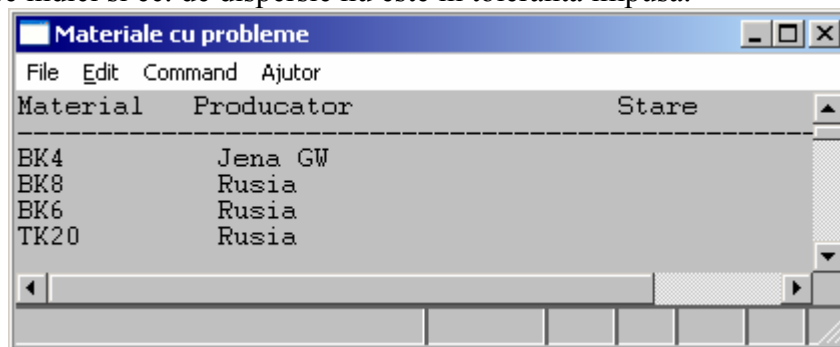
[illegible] indici si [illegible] de dispersie nu este in toleranta impusa.

Materiale cu probleme

File Edit Command Ajutor

Material Producator Stare

-----------------------------------------------------------------

BK4 Jena GW
BK8 Rusia
BK6 Rusia
TK20 Rusia